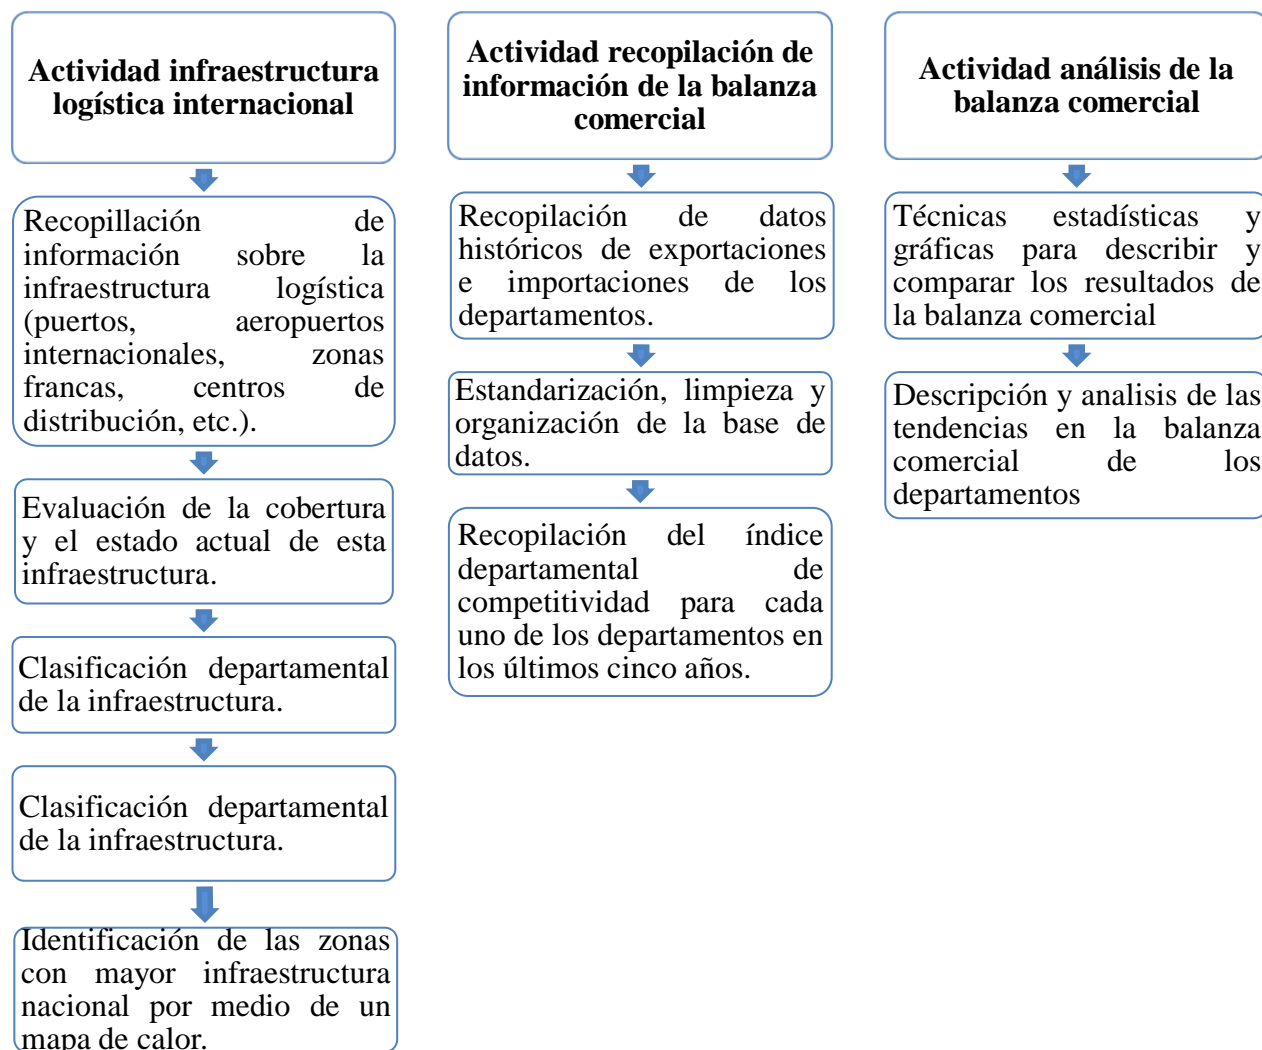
Actividad infraestructura logística internacional

Recopillación de información sobre la infraestructura logística (puertos, aeropuertos internacionales, zonas francas, centros de distribución, etc.).

Evaluación de la cobertura y el estado actual de esta infraestructura.

Clasificación departamental de la infraestructura.

Clasificación departamental de la infraestructura.

Identificación de las zonas con mayor infraestructura nacional por medio de un mapa de calor.

Actividad recopilación de información de la balanza comercial

Recopilación de datos históricos de exportaciones e importaciones de los departamentos.

Estandarización, limpieza y organización de la base de datos.

Recopilación del índice departamental de competitividad para cada uno de los departamentos en los últimos cinco años.

Actividad análisis de la balanza comercial

Técnicas estadísticas y gráficas para describir y comparar los resultados de la balanza comercial

Descripción y analisis de las tendencias en la balanza comercial de los departamentos